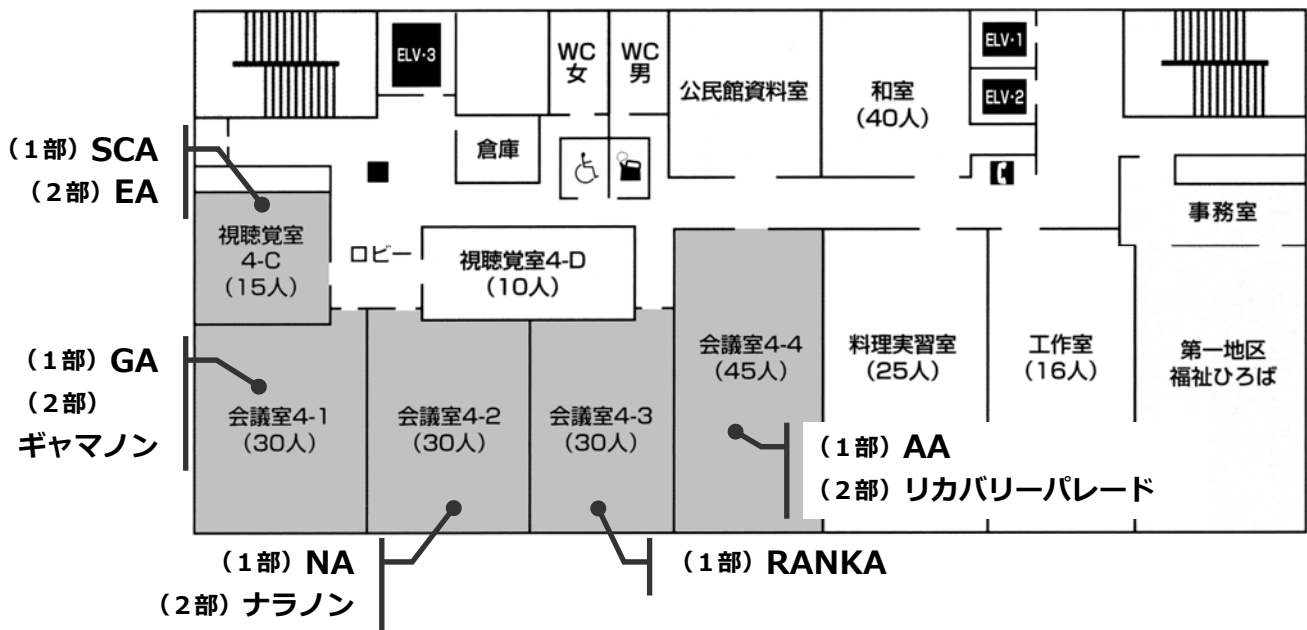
ELV·3

WC
女

WC
男

公民館資料室

和室
(40人)

ELV·1

ELV·2

(1部) SCA
(2部) EA

倉庫

事務室

視聴覚室
4-C
(15人)

ロビー

視聴覚室4-D
(10人)

会議室4-4
(45人)

料理実習室
(25人)

工作室
(16人)

第一地区
福祉ひろば

(1部) GA
(2部)
ギャマノン

会議室4-1
(30人)

会議室4-2
(30人)

会議室4-3
(30人)

(1部) AA
(2部) リカバリーパレード

(1部) NA
(2部) ナラノン

(1部) RANKA